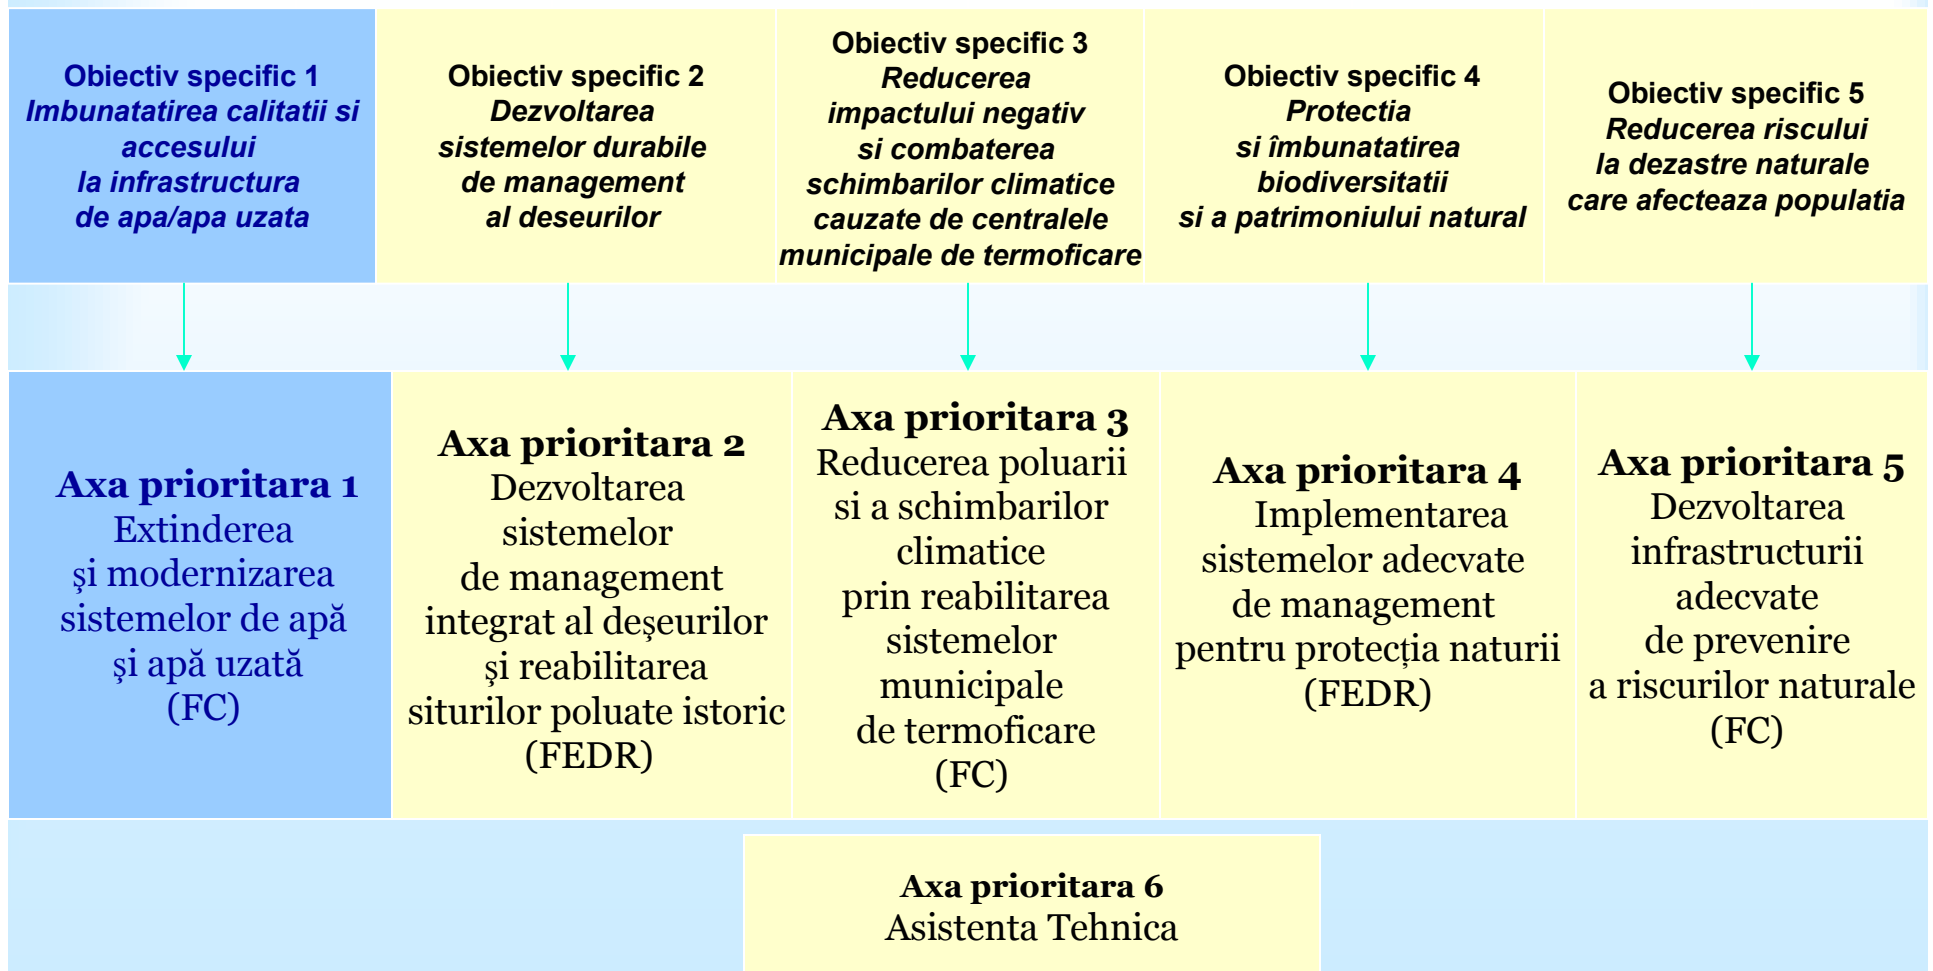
Obiectiv specific 1
Imbunatatirea calitatii si accesului la infrastructura de apa/apa uzata

Obiectiv specific 2
Dezvoltarea sistemelor durabile de management al deseurilor

Obiectiv specific 3
Reducerea impactului negativ si combaterea schimbarilor climatice cauzate de centralele municipale de termoficare

Obiectiv specific 4
Protectia si îmbunatatirea biodiversitatii si a patrimoniului natural

Obiectiv specific 5
Reducerea riscului la dezastre naturale care afecteaza populatia

Axa prioritara 1
Extinderea şi modernizarea sistemelor de apă şi apă uzată
(FC)

Axa prioritara 2
Dezvoltarea sistemelor de management integrat al deşeurilor şi reabilitarea siturilor poluate istoric
(FEDR)

Axa prioritara 3
Reducerea poluarii si a schimbarilor climatice prin reabilitarea sistemelor municipale de termoficare
(FC)

Axa prioritara 4
Implementarea sistemelor adecvate de management pentru protecția naturii
(FEDR)

Axa prioritara 5
Dezvoltarea infrastructurii adecvate de prevenire a riscurilor naturale
(FC)

Axa prioritara 6
Asistenta Tehnica